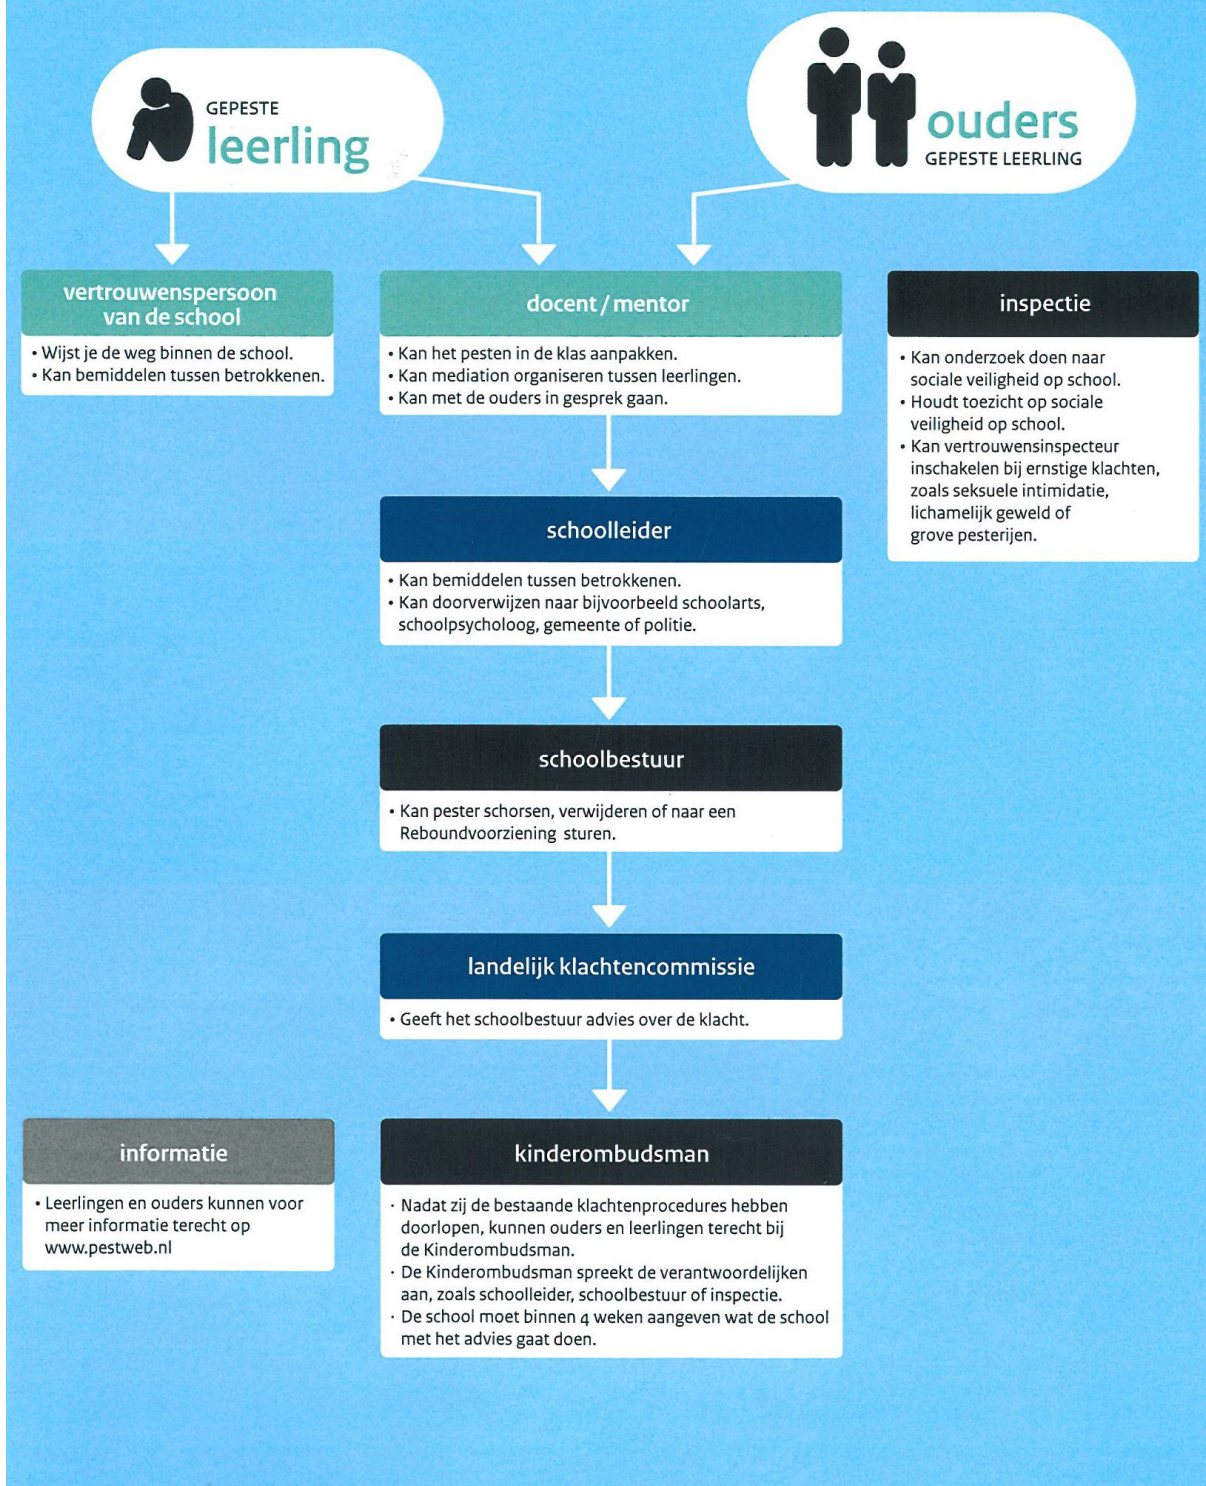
GEPESTE
leerling

ouders
GEPESTE LEERLING

vertrouwenspersoon van de school

• Wijst je de weg binnen de school.
• Kan bemiddelen tussen betrokkenen.

docent / mentor

• Kan het pesten in de klas aanpakken.
• Kan mediation organiseren tussen leerlingen.
• Kan met de ouders in gesprek gaan.

inspectie

• Kan onderzoek doen naar sociale veiligheid op school.
• Houdt toezicht op sociale veiligheid op school.
• Kan vertrouwensinspecteur inschakelen bij ernstige klachten, zoals seksuele intimidatie, lichamelijk geweld of grove pesterijen.

schoolleider

• Kan bemiddelen tussen betrokkenen.
• Kan doorverwijzen naar bijvoorbeeld schoolarts, schoolpsycholoog, gemeente of politie.

schoolbestuur

• Kan pester schorsen, verwijderen of naar een Reboundvoorziening sturen.

landelijk klachtencommissie

• Geeft het schoolbestuur advies over de klacht.

informatie

• Leerlingen en ouders kunnen voor meer informatie terecht op www.pestweb.nl

kinderombudsman

· Nadat zij de bestaande klachtenprocedures hebben doorlopen, kunnen ouders en leerlingen terecht bij de Kinderombudsman.
· De Kinderombudsman spreekt de verantwoordelijken aan, zoals schoolleider, schoolbestuur of inspectie.
· De school moet binnen 4 weken aangeven wat de school met het advies gaat doen.